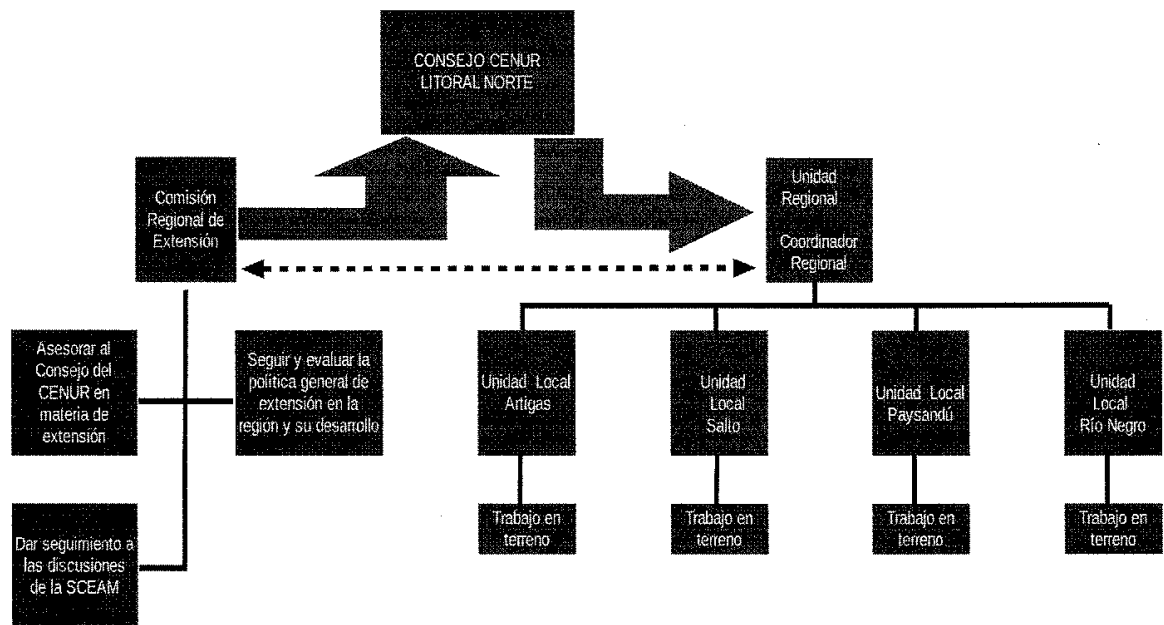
CONSEJO CENUR LITORAL NORTE

Comisión Regional de Extensión

Unidad Regional

Coordinador Regional

Asesorar al Consejo del CENUR en materia de extensión

Seguir y evaluar la política general de extensión en la región y su desarrollo

Dar seguimiento a las discusiones de la SCEAM

Unidad Local Artigas

Unidad Local Salto

Unidad Local Paysandú

Unidad Local Río Negro

Trabajo en terreno

Trabajo en terreno

Trabajo en terreno

Trabajo en terreno